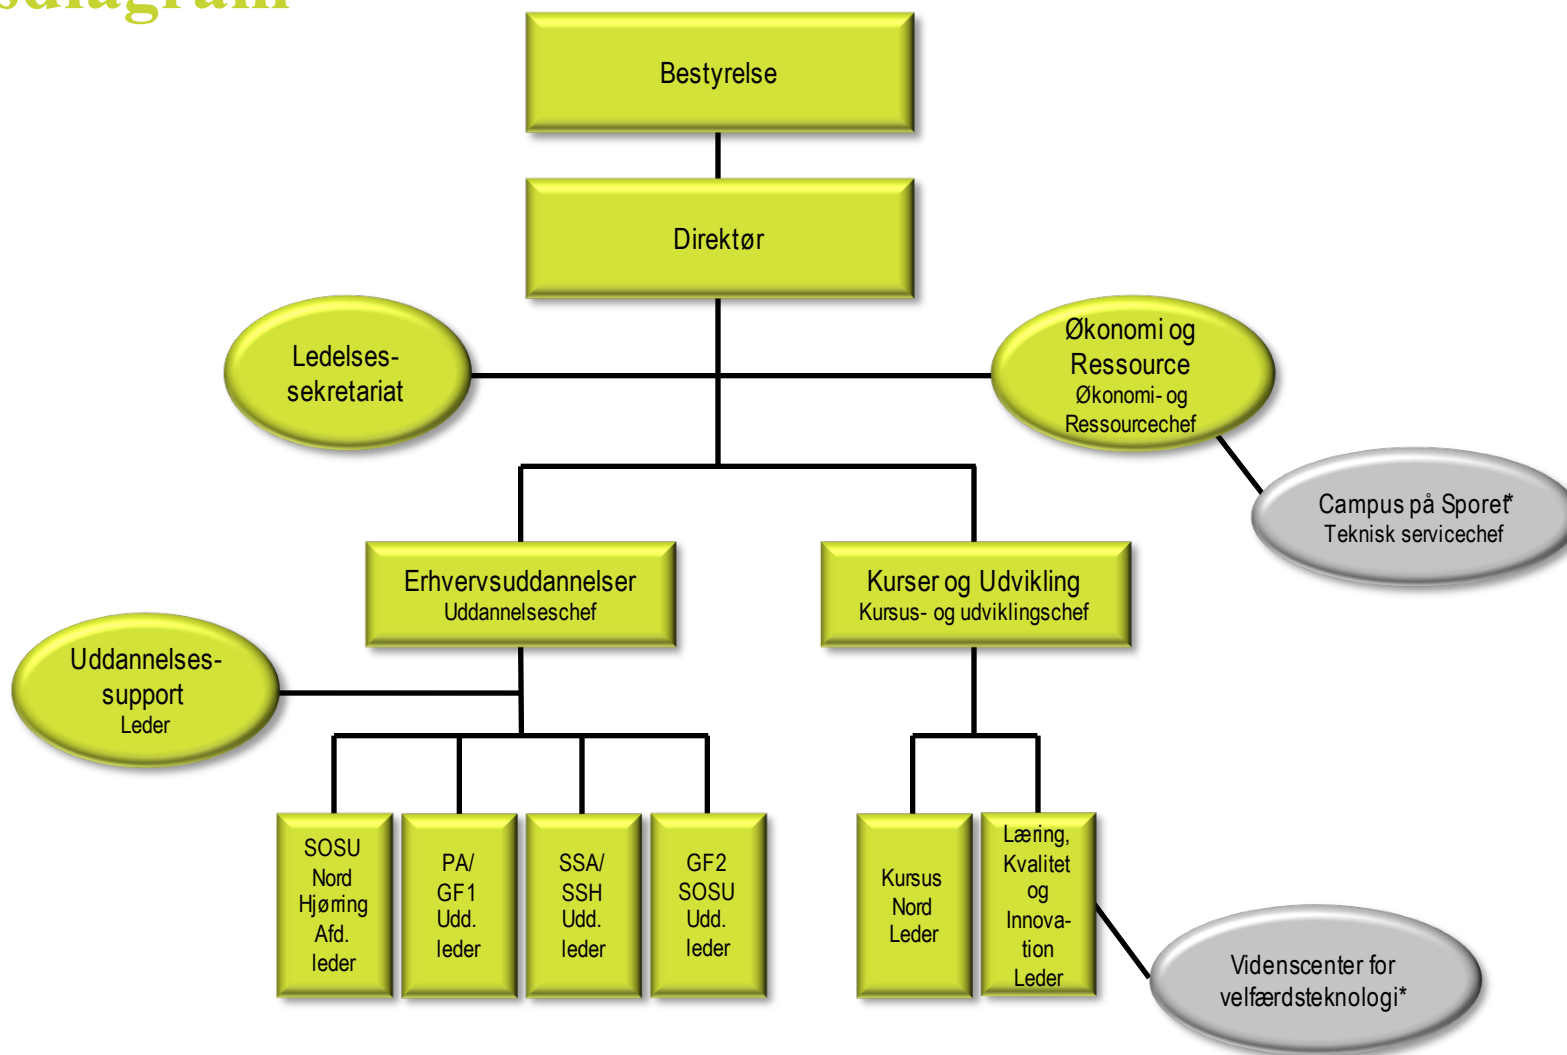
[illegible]sdiagram

Bestyrelse

Direktør

Ledelsessekretariat

Økonomi og Ressource
Økonomi- og Ressourcechef

Campus på Sporet*
Teknisk servicechef

Erhvervsuddannelser
Uddannelseschef

Kurser og Udvikling
Kursus- og udviklingschef

Uddannelsessupport
Leder

SOSU Nord Hjørring Afd. leder

PA/ GF1 Udd. leder

SSA/ SSH Udd. leder

GF2 SOSU Udd. leder

Kursus Nord Leder

Læring, Kvalitet og Innovation Leder

Videnscenter for velfærdsteknologi*